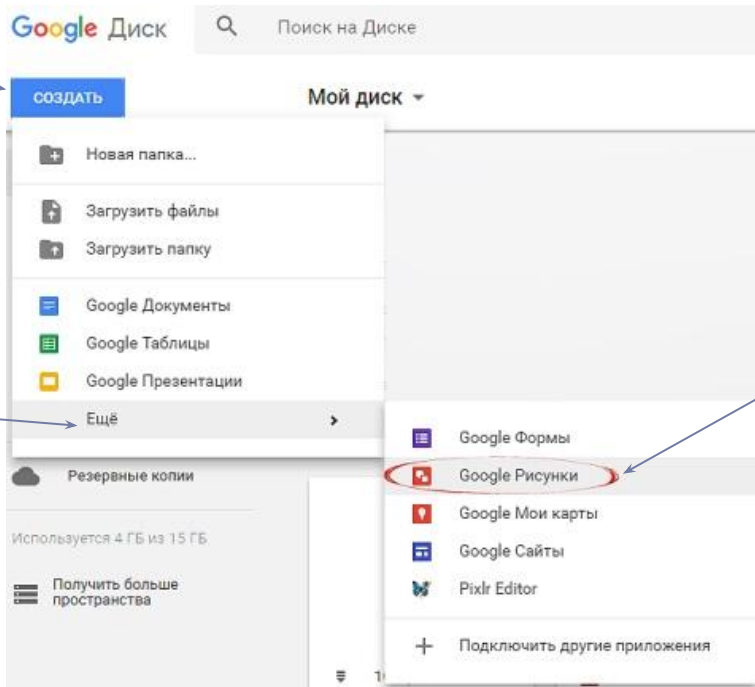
Google Диск

Поиск на Диске

СОЗДАТЬ

Мой диск

Новая папка...

Загрузить файлы

Загрузить папку

Google Документы

Google Таблицы

Google Презентации

Ещё

Google Формы

Google Рисунки

Google Мои карты

Google Сайты

Pixlr Editor

Подключить другие приложения

Резервные копии

Используется 4 ГБ из 15 ГБ

Получить больше пространства